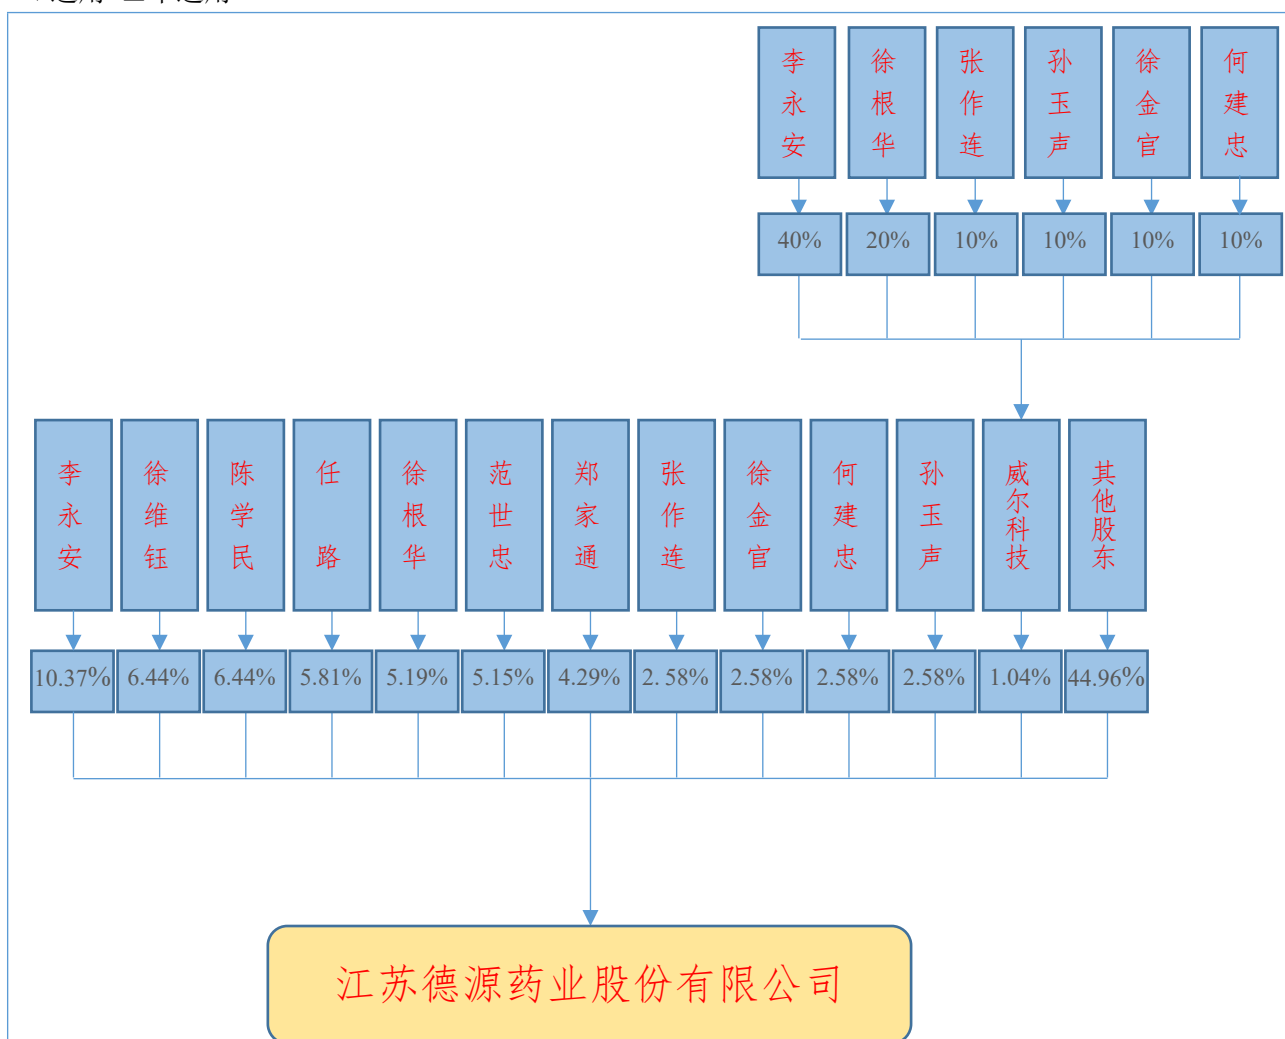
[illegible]

李永安

徐根华

张作连

孙玉声

徐金官

何建忠

40%

20%

10%

10%

10%

10%

李永安

徐维钰

陈学民

任路

徐根华

范世忠

郑家通

张作连

徐金官

何建忠

孙玉声

威尔科技

其他股东

10.37%

6.44%

6.44%

5.81%

5.19%

5.15%

4.29%

2. 58%

2.58%

2.58%

2.58%

1.04%

44.96%

江苏德源药业股份有限公司